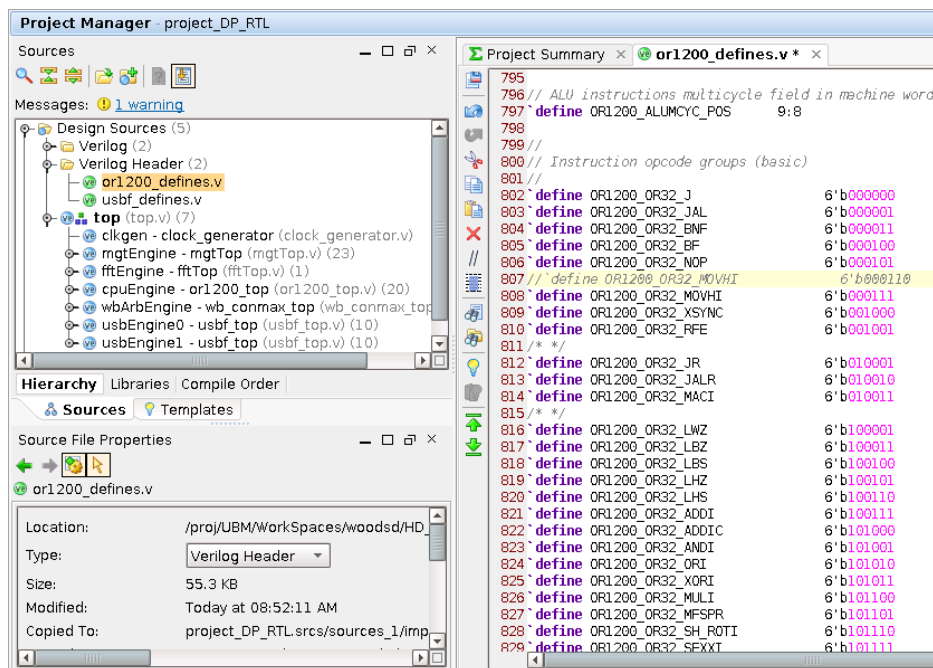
Project Manager - project_DP_RTL

Sources

Messages: 1 warning

Design Sources (5)
Verilog (2)
Verilog Header (2)
or1200_defines.v
usbf_defines.v
top (top.v) (7)
clkgen - clock_generator (clock_generator.v)
mgtEngine - mgtTop (mgtTop.v) (23)
fftEngine - fftTop (fftTop.v) (1)
cpuEngine - or1200_top (or1200_top.v) (20)
wbArbEngine - wb_conmax_top (wb_conmax_top
usbEngine0 - usbf_top (usbf_top.v) (10)
usbEngine1 - usbf_top (usbf_top.v) (10)

Hierarchy | Libraries | Compile Order

Sources | Templates

Source File Properties

or1200_defines.v

Location: /proj/UBM/WorkSpaces/woodsd/HD_
Type: Verilog Header
Size: 55.3 KB
Modified: Today at 08:52:11 AM
Copied To: project_DP_RTL.srcs/sources_1/imp

Project Summary | or1200_defines.v *

795
796 // ALU instructions multicycle field in machine word
797 `define OR1200_ALUMCYC_POS 9:8
798
799 //
800 // Instruction opcode groups (basic)
801 //
802 `define OR1200_OR32_J 6'b000000
803 `define OR1200_OR32_JAL 6'b000001
804 `define OR1200_OR32_BNF 6'b000011
805 `define OR1200_OR32_BF 6'b000100
806 `define OR1200_OR32_NOP 6'b000101
807 //`define OR1200_OR32_MOVHI 6'b000110
808 `define OR1200_OR32_MOVHI 6'b000111
809 `define OR1200_OR32_XSYNC 6'b001000
810 `define OR1200_OR32_RFE 6'b001001
811 /* */
812 `define OR1200_OR32_JR 6'b010001
813 `define OR1200_OR32_JALR 6'b010010
814 `define OR1200_OR32_MACI 6'b010011
815 /* */
816 `define OR1200_OR32_LWZ 6'b100001
817 `define OR1200_OR32_LBZ 6'b100011
818 `define OR1200_OR32_LBS 6'b100100
819 `define OR1200_OR32_LHZ 6'b100101
820 `define OR1200_OR32_LHS 6'b100110
821 `define OR1200_OR32_ADDI 6'b100111
822 `define OR1200_OR32_ADDIC 6'b101000
823 `define OR1200_OR32_ANDI 6'b101001
824 `define OR1200_OR32_ORI 6'b101010
825 `define OR1200_OR32_XORI 6'b101011
826 `define OR1200_OR32_MULI 6'b101100
827 `define OR1200_OR32_MFSPR 6'b101101
828 `define OR1200_OR32_SH_ROTI 6'b101110
829 `define OR1200_OR32_SFXXI 6'b101111